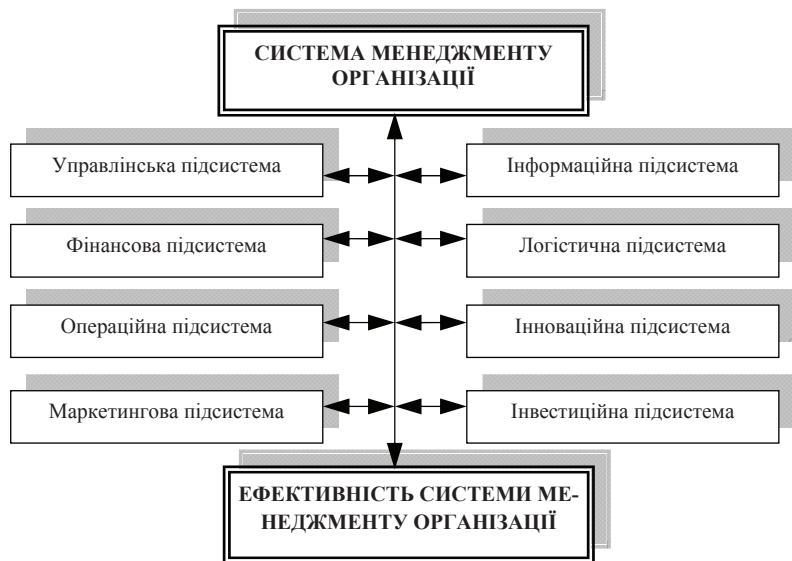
СИСТЕМА МЕНЕДЖМЕНТУ ОРГАНІЗАЦІЇ

Управлінська підсистема

Інформаційна підсистема

Фінансова підсистема

Логістична підсистема

Операційна підсистема

Інноваційна підсистема

Маркетингова підсистема

Інвестиційна підсистема

ЕФЕКТИВНІСТЬ СИСТЕМИ МЕНЕДЖМЕНТУ ОРГАНІЗАЦІЇ